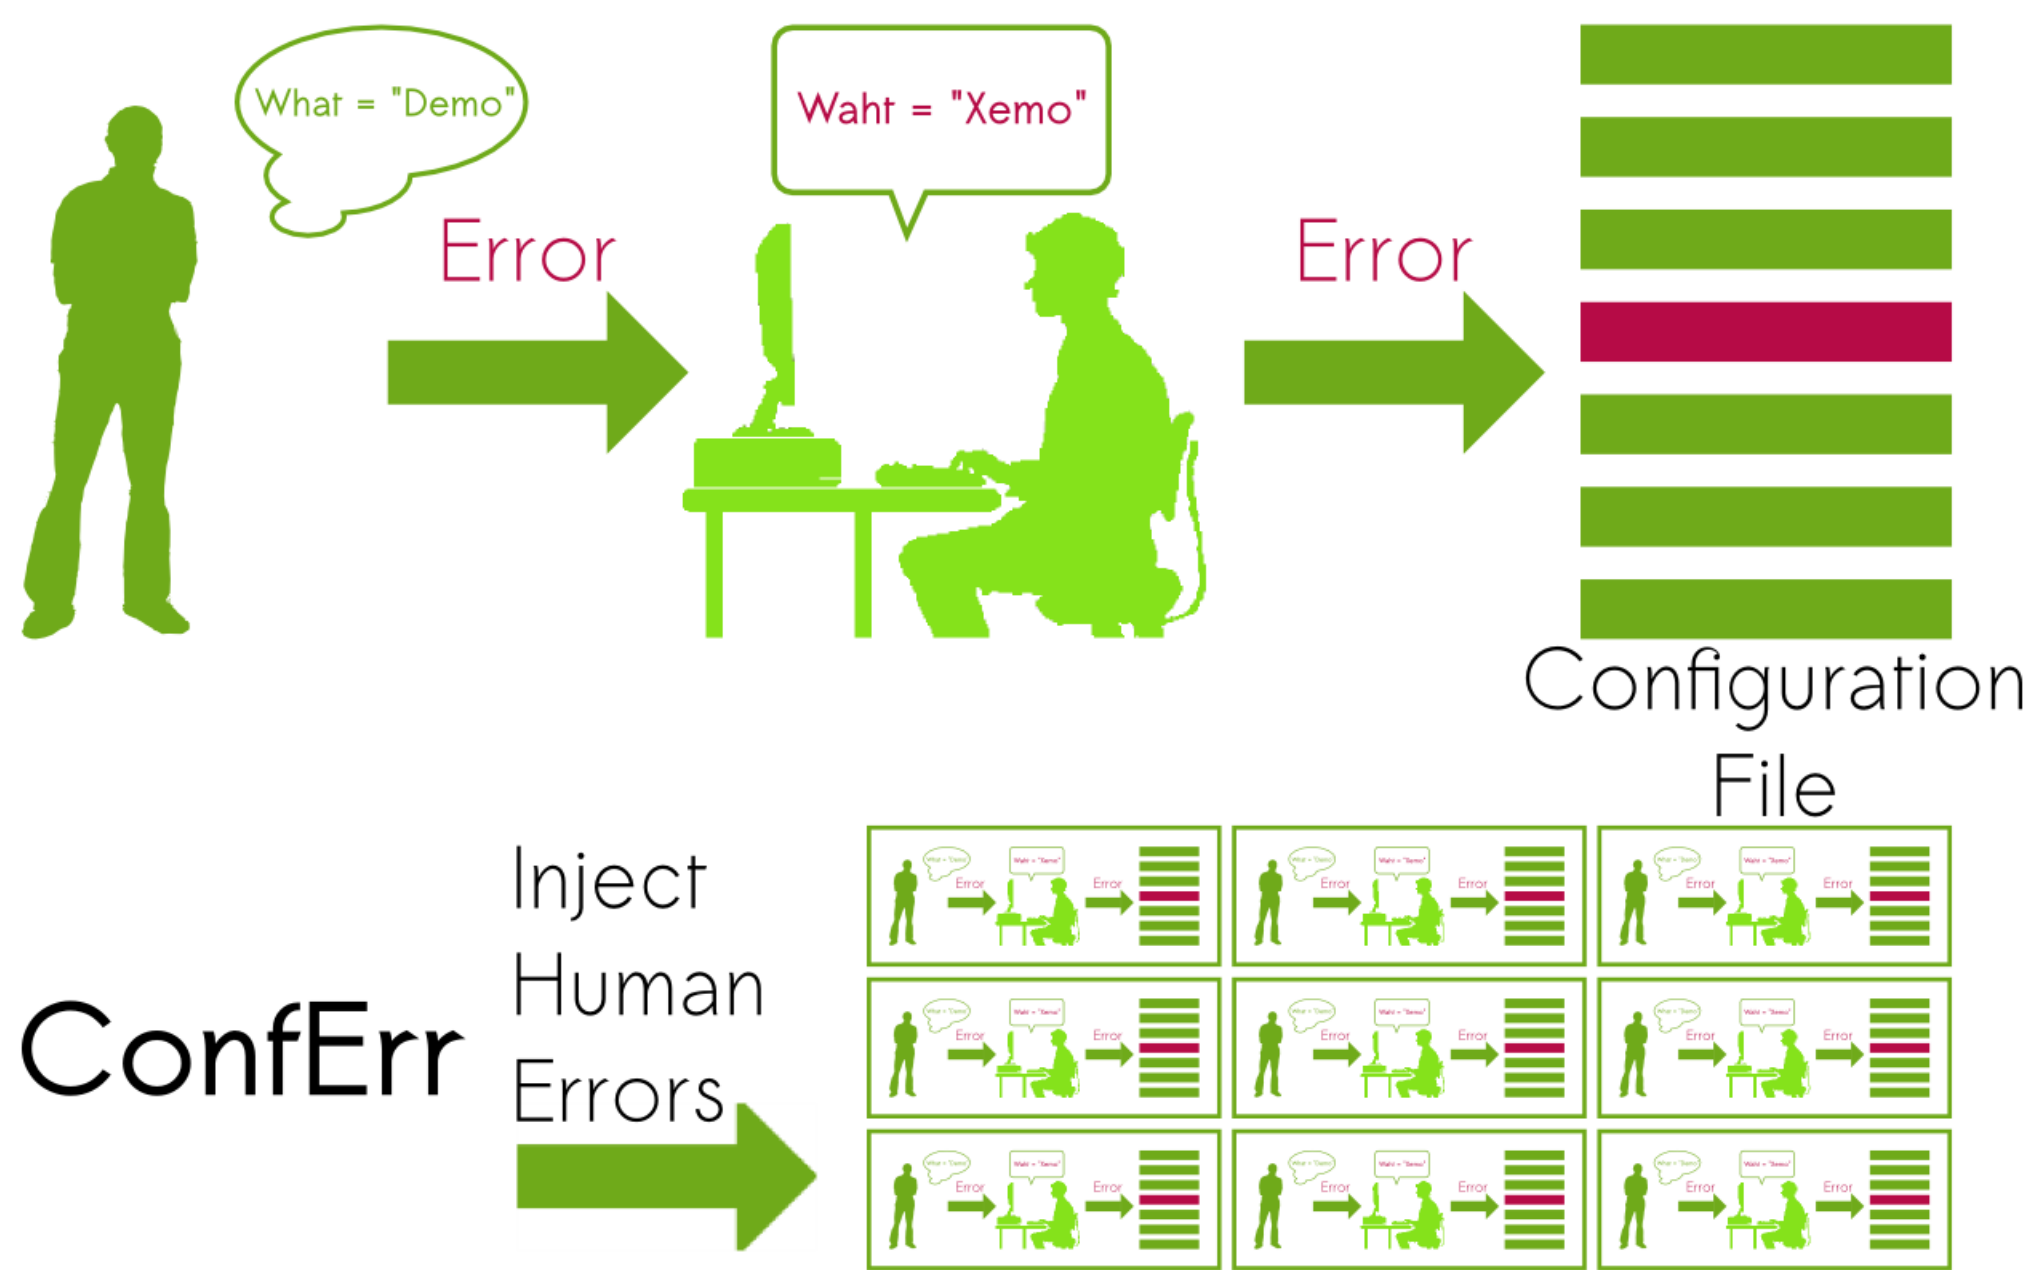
What = "Demo"

Error

Waht = "Xemo"

Error

Configuration File

ConfErr

Inject Human Errors

What = "Demo"
Error
Waht = "Xemo"
Error

What = "Demo"
Error
Waht = "Xemo"
Error

What = "Demo"
Error
Waht = "Xemo"
Error

What = "Demo"
Error
Waht = "Xemo"
Error

What = "Demo"
Error
Waht = "Xemo"
Error

What = "Demo"
Error
Waht = "Xemo"
Error

What = "Demo"
Error
Waht = "Xemo"
Error

What = "Demo"
Error
Waht = "Xemo"
Error

What = "Demo"
Error
Waht = "Xemo"
Error